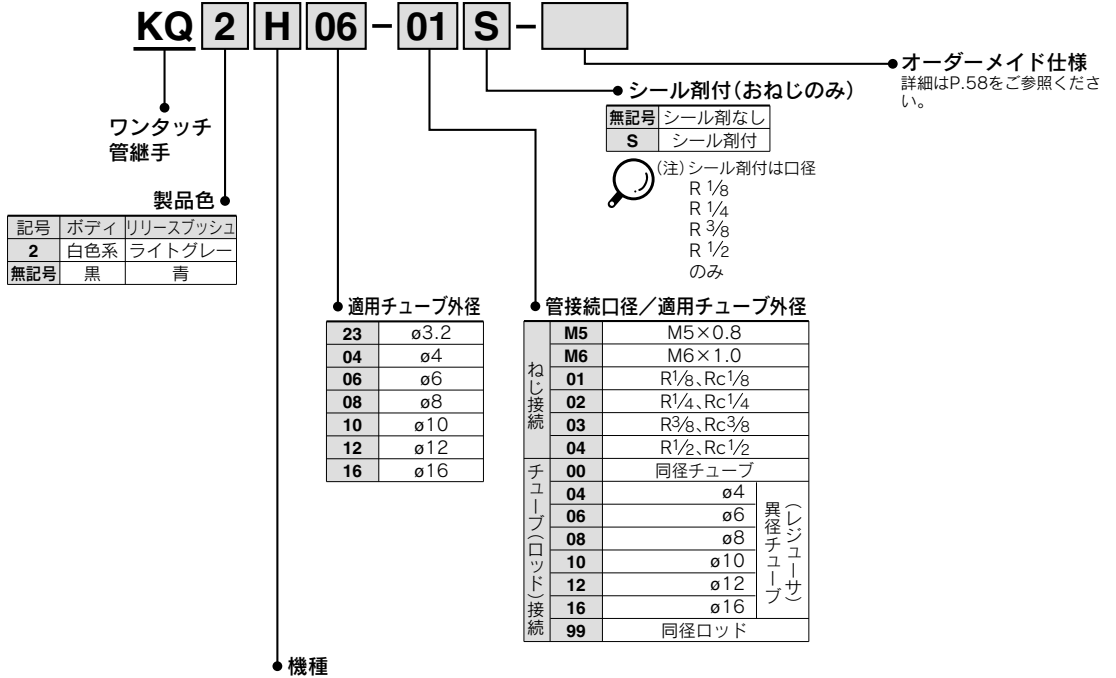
KQ 2 H 06 - 01 S -

オーダーメイド仕様
詳細はP.58をご参照ください。

シール剤付(おねじのみ)

| 無記号 | シール剤なし |
|---|---|
| S | シール剤付 |

(注)シール剤付は口径 R $1/8$ R $1/4$ R $3/8$ R $1/2$ のみ

ワンタッチ管継手

製品色

| 記号 | ボディ | リリースブッシュ |
|---|---|---|
| 2 | 白色系 | ライトグレー |
| 無記号 | 黒 | 青 |

適用チューブ外径

| 23 | ø3.2 |
|---|---|
| 04 | ø4 |
| 06 | ø6 |
| 08 | ø8 |
| 10 | ø10 |
| 12 | ø12 |
| 16 | ø16 |

管接続口径/適用チューブ外径

| | | | |
|---|---|---|---|
| ねじ接続 | M5 | M5×0.8 | |
| | M6 | M6×1.0 | |
| | 01 | R$1/8$、Rc$1/8$ | |
| | 02 | R$1/4$、Rc$1/4$ | |
| | 03 | R$3/8$、Rc$3/8$ | |
| | 04 | R$1/2$、Rc$1/2$ | |
| チューブ(ロッド)接続 | 00 | 同径チューブ | |
| | 04 | ø4 | 異径チューブ(レジューサ) |
| | 06 | ø6 | |
| | 08 | ø8 | |
| | 10 | ø10 | |
| | 12 | ø12 | |
| | 16 | ø16 | |
| | 99 | 同径ロッド | |

機種